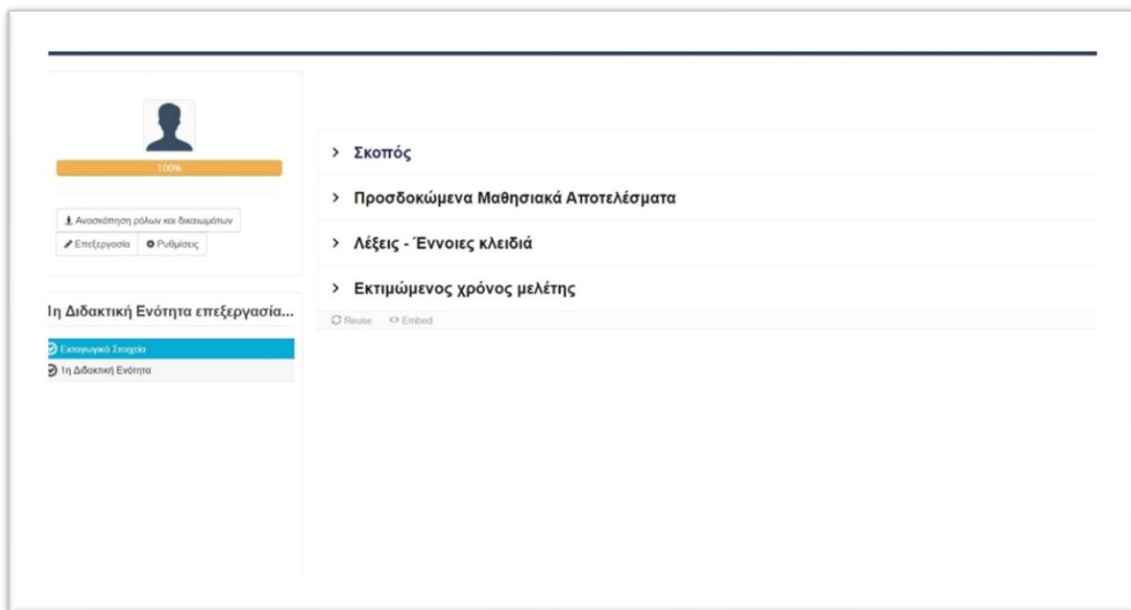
100%

Ανασκόπηση ρόλων και δικαιωμάτων

Επεξεργασία

Ρυθμίσεις

1η Διδακτική Ενότητα επεξεργασία...

Εισαγωγικά Στοιχεία

1η Διδακτική Ενότητα

> Σκοπός

> Προσδοκώμενα Μαθησιακά Αποτελέσματα

> Λέξεις - Έννοιες κλειδιά

> Εκτιμώμενος χρόνος μελέτης

Reuse

Embed